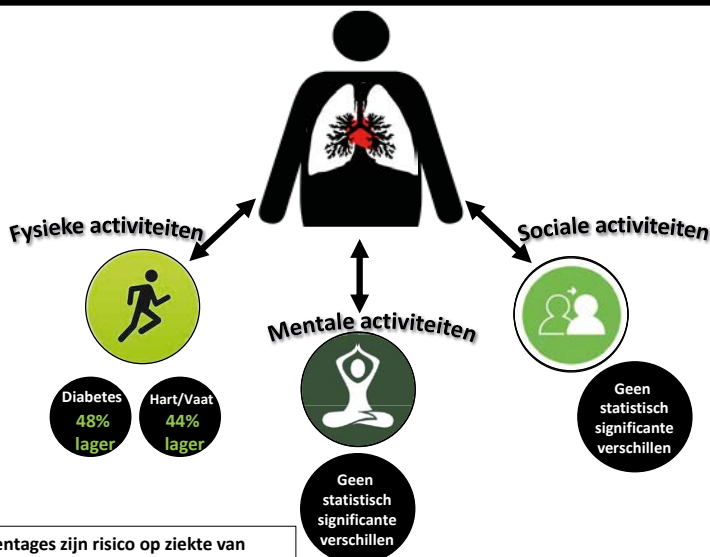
Fysieke activiteiten

Sociale activiteiten

Mentale activiteiten

Diabetes 48% lager

Hart/Vaat 44% lager

Geen statistisch significante verschillen

Geen statistisch significante verschillen

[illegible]entages zijn risico op ziekte van